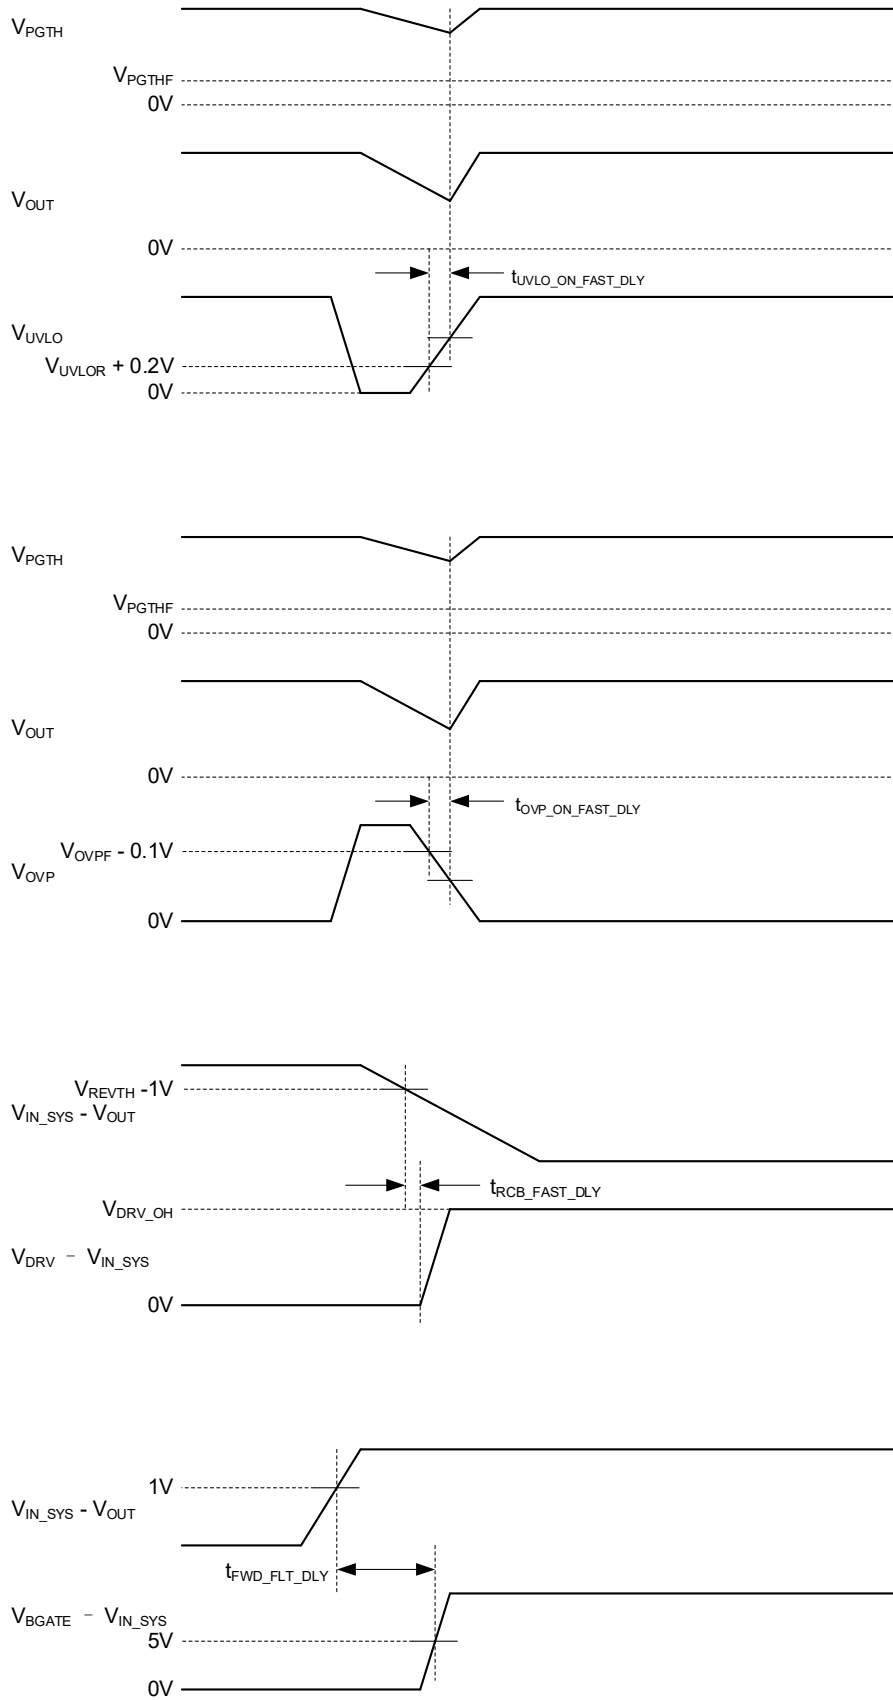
$V_{PGTH}$
$V_{PGTHF}$
0V
$V_{OUT}$
0V
$t_{UVLO\_ON\_FAST\_DLY}$
$V_{UVLO}$
$V_{UVLOR}$ + 0.2V
0V

$V_{PGTH}$
$V_{PGTHF}$
0V
$V_{OUT}$
0V
$t_{OVP\_ON\_FAST\_DLY}$
$V_{OVPF}$ - 0.1V
$V_{OVP}$
0V

$V_{REVTH}$ -1V
$V_{IN\_SYS}$ - $V_{OUT}$
$t_{RCB\_FAST\_DLY}$
$V_{DRV\_OH}$
$V_{DRV}$ – $V_{IN\_SYS}$
0V

1V
$V_{IN\_SYS}$ - $V_{OUT}$
$t_{FWD\_FLT\_DLY}$
$V_{BGATE}$ – $V_{IN\_SYS}$
5V
0V